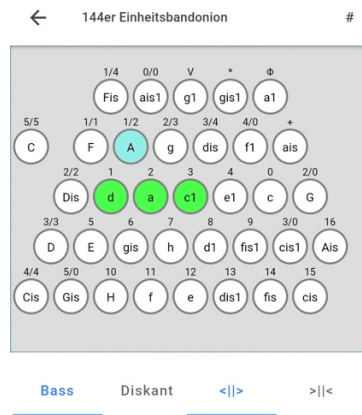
← 144er Einheitsbandonion #

1/4 0/0 V * Φ
Fis ais1 g1 gis1 a1

5/5 1/1 1/2 2/3 3/4 4/0 +
C F A g dis f1 ais

2/2 1 2 3 4 0 2/0
Dis d a c1 e1 c G

3/3 5 6 7 8 9 3/0 16
D E gis h d1 fis1 cis1 Ais

4/4 5/0 10 11 12 13 14 15
Cis Gis H f e dis1 fis cis

Bass Diskant <||> >||<